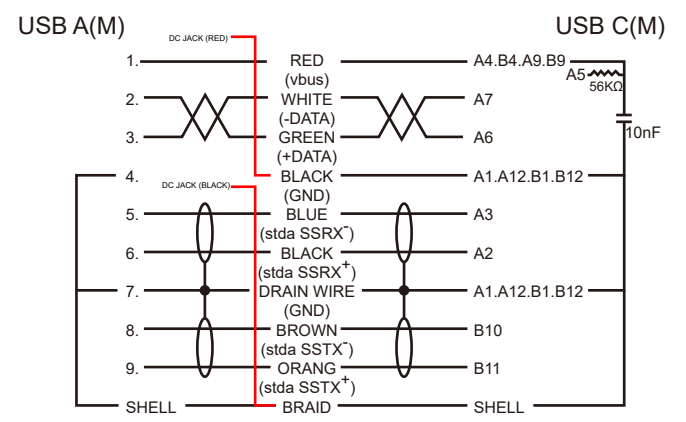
USB A(M)

USB C(M)

DC JACK (RED)

1.
RED
(vbus)
A4.B4.A9.B9

A5
56KΩ

2.
WHITE
(-DATA)
A7

3.
GREEN
(+DATA)
A6

10nF

4.
DC JACK (BLACK)
BLACK
(GND)
A1.A12.B1.B12

5.
BLUE
(stda SSRX$^-$)
A3

6.
BLACK
(stda SSRX$^+$)
A2

7.
DRAIN WIRE
(GND)
A1.A12.B1.B12

8.
BROWN
(stda SSTX$^-$)
B10

9.
ORANG
(stda SSTX$^+$)
B11

SHELL
BRAID
SHELL